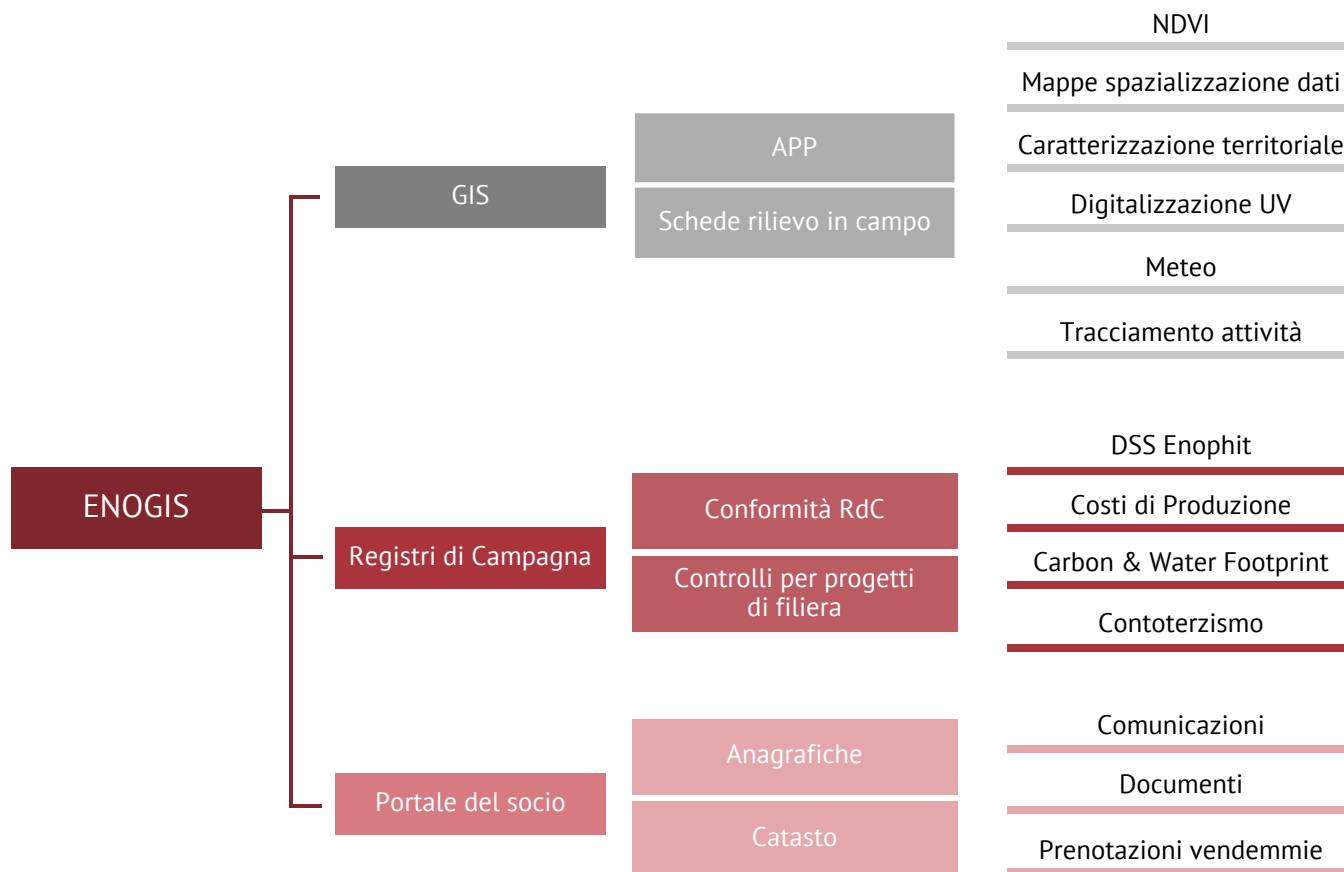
ENOGIS

GIS

APP

Schede rilievo in campo

NDVI

Mappe spazializzazione dati

Caratterizzazione territoriale

Digitalizzazione UV

Meteo

Tracciamento attività

Registri di Campagna

Conformità RdC

Controlli per progetti di filiera

DSS Enophit

Costi di Produzione

Carbon & Water Footprint

Contoterzismo

Portale del socio

Anagrafiche

Catasto

Comunicazioni

Documenti

Prenotazioni vendemmie